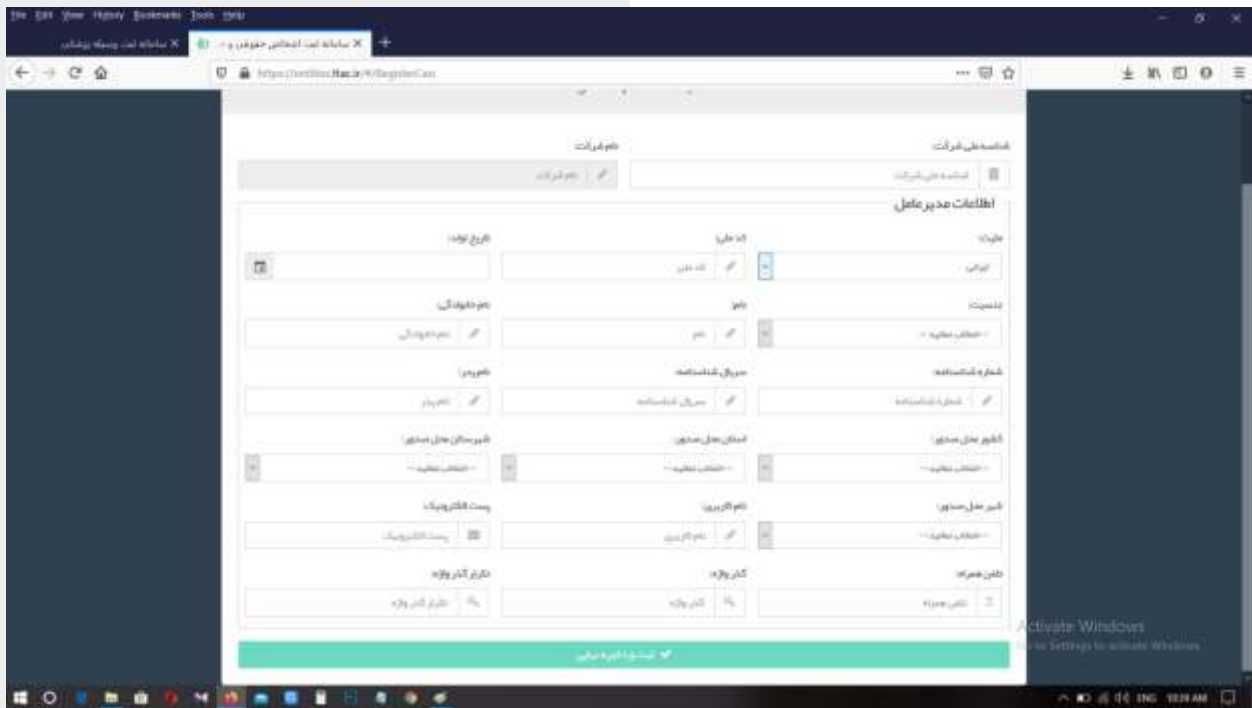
File Edit View History Bookmarks Tools Help

سامانه ثبت وسیله پیشتاز X

سامانه ثبت اشخاص حقوقی و ... X

https://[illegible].ir/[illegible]/RegisterCase

شناسه ملی شرکت:

نام شرکت:

شناسه ملی شرکت

نام شرکت

اطلاعات مدیرعامل

ملیت:

کد ملی:

تاریخ تولد:

ایرانی

کد ملی

جنسیت:

نام:

نام خانوادگی:

-- انتخاب نمایید --

نام

نام خانوادگی

شماره شناسنامه:

سریال شناسنامه:

نام پدر:

شماره شناسنامه

سریال شناسنامه

نام پدر

کشور محل صدور:

استان محل صدور:

شهرستان محل صدور:

-- انتخاب نمایید --

-- انتخاب نمایید --

-- انتخاب نمایید --

شهر محل صدور:

نام کاربری:

پست الکترونیک:

-- انتخاب نمایید --

نام کاربری

پست الکترونیک

تلفن همراه:

کلمه عبور:

تکرار کلمه عبور:

تلفن همراه

کلمه عبور

تکرار کلمه عبور

ثبت و ذخیره نهایی

Activate Windows
Go to Settings to activate Windows.

ENG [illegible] AM